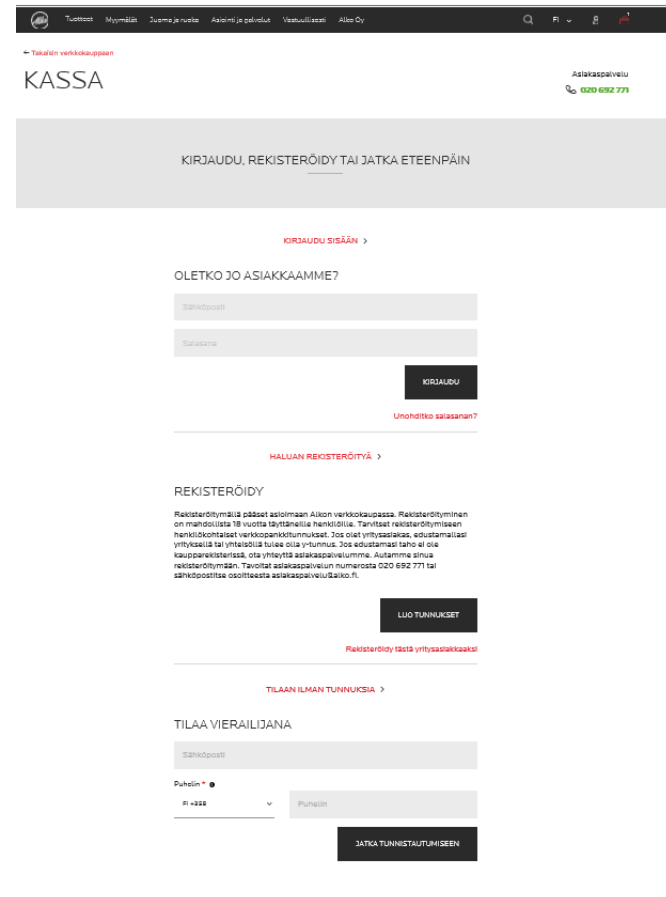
Tuotteet Myymälät Juoma ja ruoka Asiointi ja palvelut Vastuullisesti Alko Oy

FI

← Takaisin verkkokauppaan

KASSA

Asiakaspalvelu
020 692 771

KIRJAUDU, REKISTERÖIDY TAI JATKA ETEENPÄIN

KIRJAUDU SISÄÄN >

OLETKO JO ASIAKKAAMME?

Sähköposti

Salasana

KIRJAUDU

Unohditko salasanan?

HALUAN REKISTERÖITYÄ >

REKISTERÖIDY

Rekisteröitymällä pääset asioimaan Alkon verkkokaupassa. Rekisteröityminen on mahdollista 18 vuotta täyttäneille henkilöille. Tarvitset rekisteröitymiseen henkilökohtaiset verkkopankkitunnukset. Jos olet yritysasiakas, edustamallasi yrityksellä tai yhteisöllä tulee olla y-tunnus. Jos edustamasi taho ei ole kaupparekisterissä, ota yhteyttä asiakaspalveluumme. Autamme sinua rekisteröitymään. Tavoitat asiakaspalvelun numerosta 020 692 771 tai sähköpostitse osoitteesta asiakaspalvelu@alko.fi.

LUO TUNNUKSET

Rekisteröidy tästä yritysasiakkaaksi

TILAAN ILMAN TUNNUKSIA >

TILAA VIERAILIJANA

Sähköposti

Puhelin *

FI +358

Puhelin

JATKA TUNNISTAUTUMISEEN